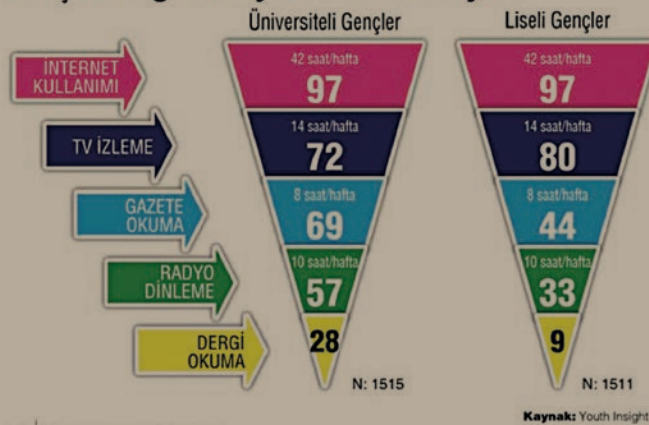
Üniversiteli Gençler

Liseli Gençler

İNTERNET KULLANIMI

TV İZLEME

GAZETE OKUMA

RADYO DİNLEME

DERGİ OKUMA

| | Üniversiteli Gençler | Liseli Gençler |
|---|---|---|
| İNTERNET KULLANIMI | 42 saat/hafta 97 | 42 saat/hafta 97 |
| TV İZLEME | 14 saat/hafta 72 | 14 saat/hafta 80 |
| GAZETE OKUMA | 8 saat/hafta 69 | 8 saat/hafta 44 |
| RADYO DİNLEME | 10 saat/hafta 57 | 10 saat/hafta 33 |
| DERGİ OKUMA | 28 | 9 |

N: 1515

N: 1511

Kaynak: Youth Insight